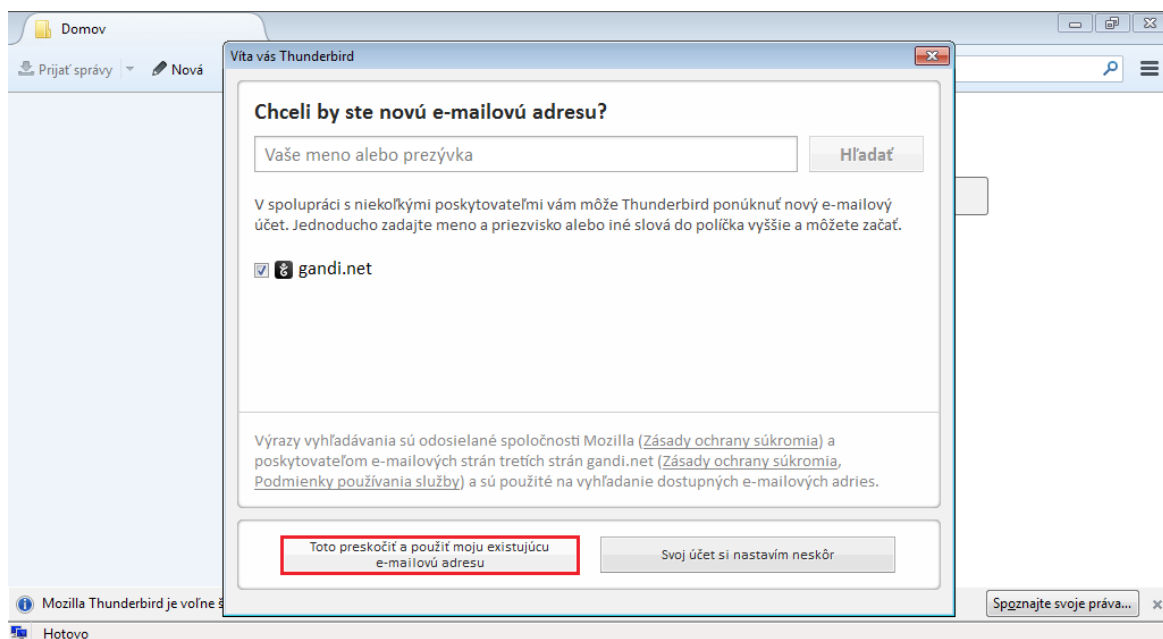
Domov

Prijať správy Nová

Víta vás Thunderbird

Chceli by ste novú e-mailovú adresu?

Vaše meno alebo prezývka

Hľadať

V spolupráci s niekoľkými poskytovateľmi vám môže Thunderbird ponúknuť nový e-mailový účet. Jednoducho zadajte meno a priezvisko alebo iné slová do políčka vyššie a môžete začať.

gandi.net

Výrazy vyhľadávania sú odosielané spoločnosti Mozilla (Zásady ochrany súkromia) a poskytovateľom e-mailových strán tretích strán gandi.net (Zásady ochrany súkromia, Podmienky používania služby) a sú použité na vyhľadanie dostupných e-mailových adries.

Toto preskočiť a použiť moju existujúcu e-mailovú adresu

Svoj účet si nastavím neskôr

Mozilla Thunderbird je voľne š

Spoznajte svoje práva...

Hotovo